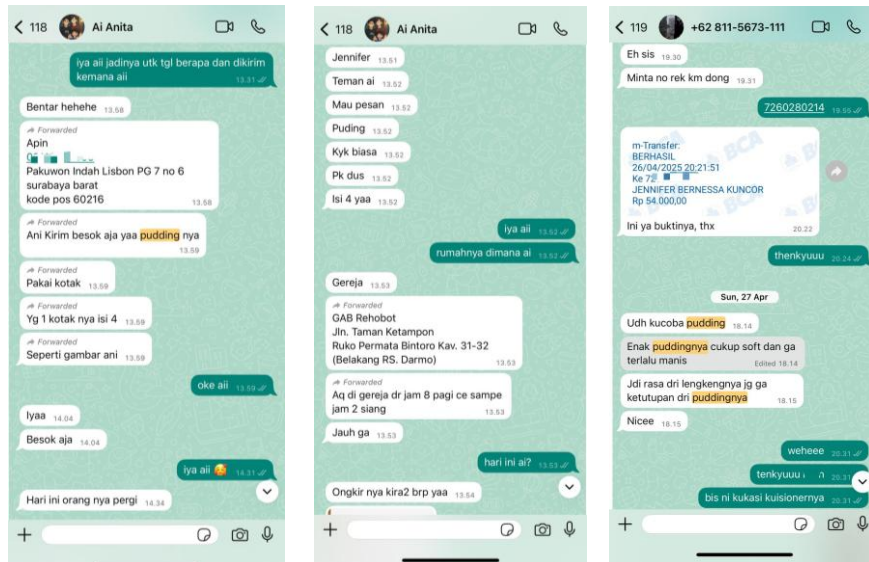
< 118 Ai Anita

iya aii jadinya utk tgl berapa dan dikirim kemana aii 13.31

Bentar hehehe 13.58

Forwarded
Apin
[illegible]
Pakuwon Indah Lisbon PG 7 no 6
surabaya barat
kode pos 60216 13.58

Forwarded
Ani Kirim besok aja yaa pudding nya 13.59

Forwarded
Pakai kotak 13.59

Forwarded
Yg 1 kotak nya isi 4 13.59

Forwarded
Seperti gambar ani 13.59

oke aii 13.59

Iyaa 14.04

Besok aja 14.04

iya aii 🥰 14.31

Hari ini orang nya pergi 14.34

+

< 118 Ai Anita

Jennifer 13.51

Teman ai 13.52

Mau pesan 13.52

Puding 13.52

Kyk biasa 13.52

Pk dus 13.52

Isi 4 yaa 13.52

iya aii 13.52

rumahnya dimana ai 13.52

Gereja 13.53

Forwarded
GAB Rehobot
Jln. Taman Ketampon
Ruko Permata Bintoro Kav. 31-32
(Belakang RS. Darmo) 13.53

Forwarded
Aq di gereja dr jam 8 pagi ce sampe jam 2 siang 13.53

Jauh ga 13.53

hari ini ai? 13.53

Ongkir nya kira2 brp yaa 13.54

+

< 119 +62 811-5673-111

Eh sis 19.30

Minta no rek km dong 19.31

7260280214 19.55

m-Transfer:
BERHASIL
26/04/2025 20:21:51
Ke 7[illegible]
JENNIFER BERNESSA KUNCOR
Rp 54.000,00
Ini ya buktinya, thx 20.22

thenkyuuu 20.24

Sun, 27 Apr

Udh kucoba pudding 18.14

Enak puddingnya cukup soft dan ga terlalu manis Edited 18.14

Jdi rasa dri lengkengnya jg ga ketutupan dri puddingnya 18.15

Nicee 18.15

weheee 20.31

tenkyuuu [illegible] 20.31

bis ni kukasi kuisionernya 20.31

+